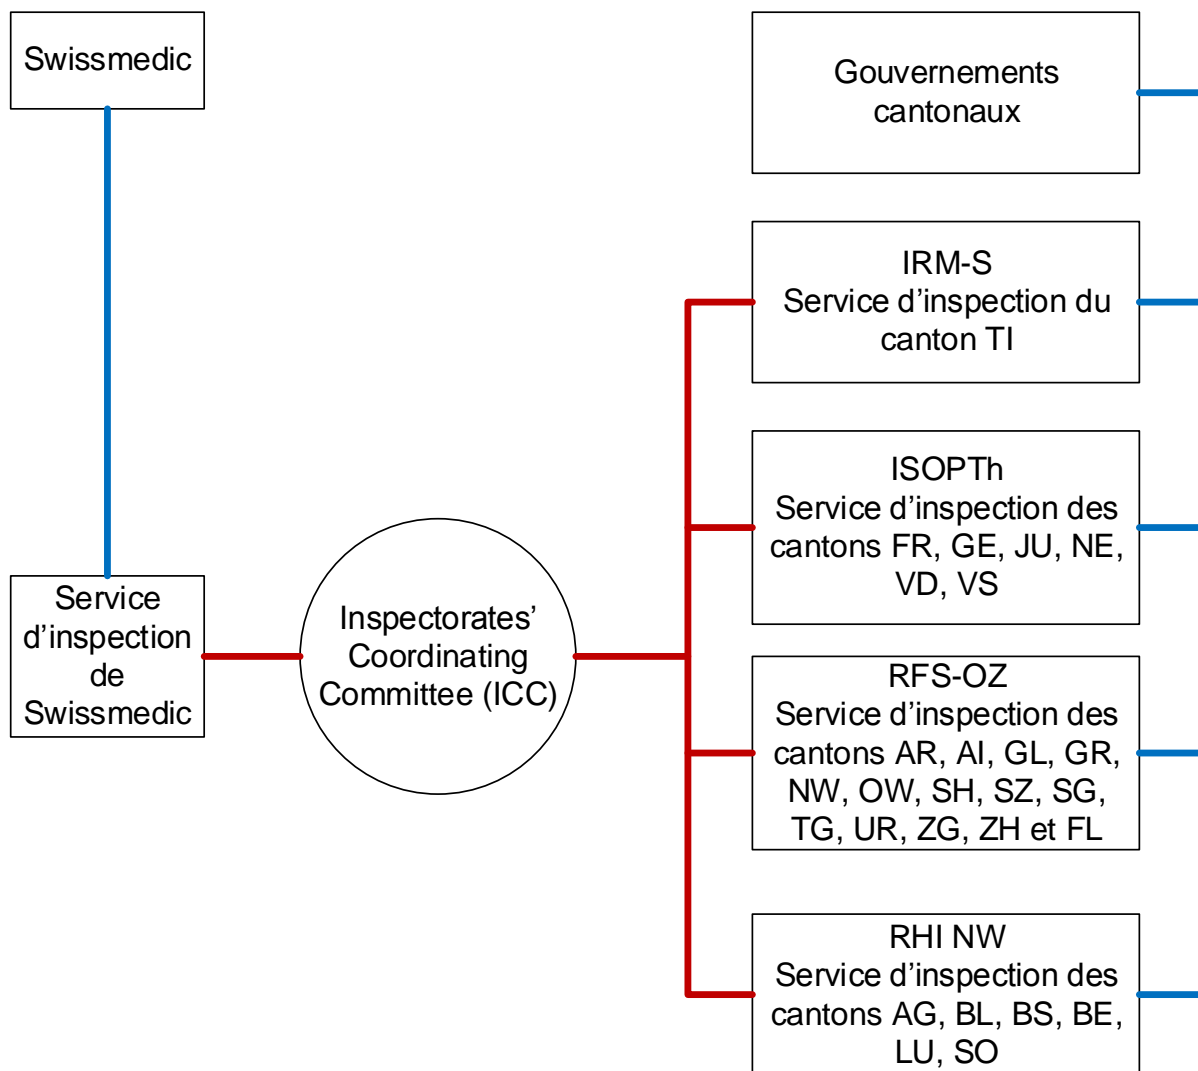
Swissmedic

Gouvernements cantonaux

IRM-S
Service d’inspection du canton TI

ISOPTh
Service d’inspection des cantons FR, GE, JU, NE, VD, VS

Service d’inspection de Swissmedic

Inspectorates’ Coordinating Committee (ICC)

RFS-OZ
Service d’inspection des cantons AR, AI, GL, GR, NW, OW, SH, SZ, SG, TG, UR, ZG, ZH et FL

RHI NW
Service d’inspection des cantons AG, BL, BS, BE, LU, SO